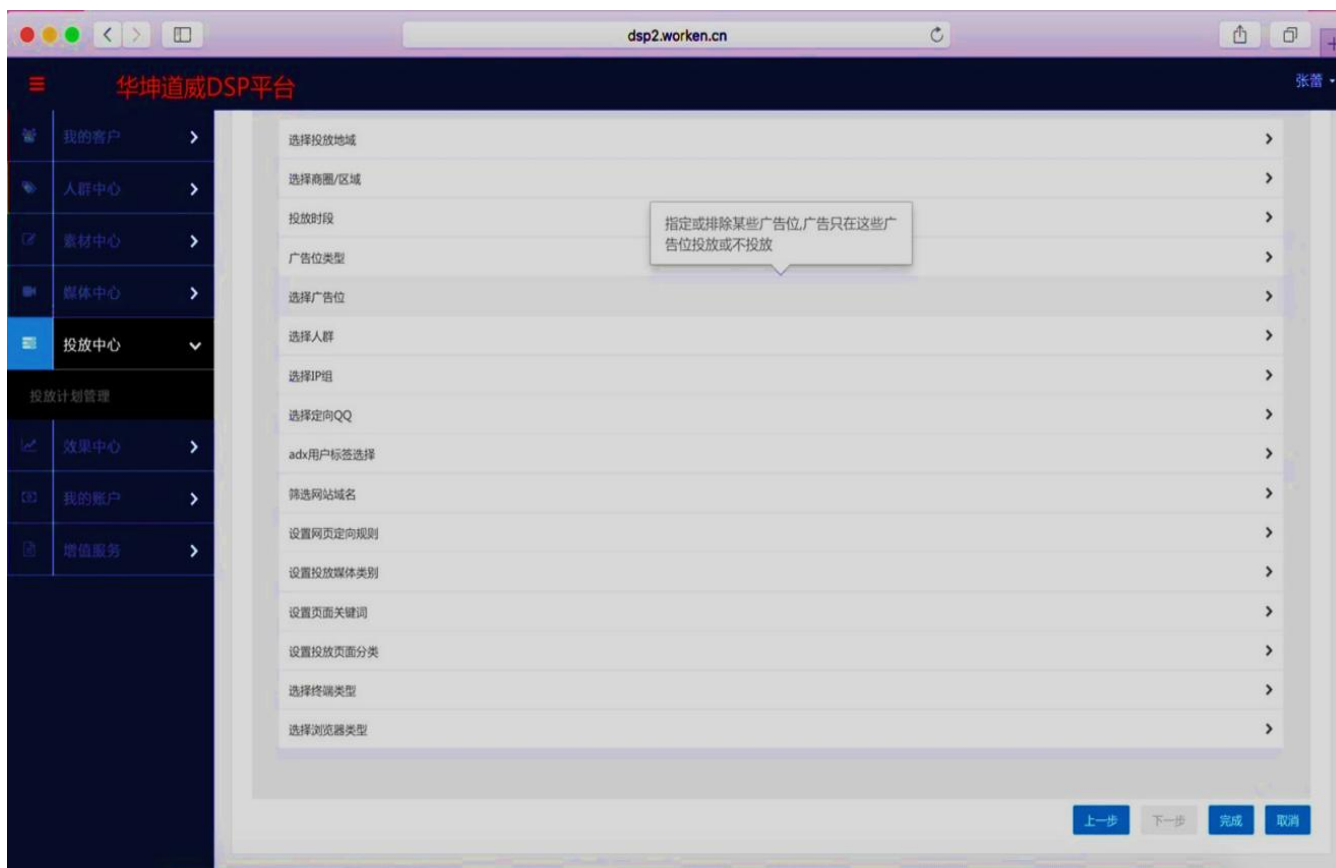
dsp2.worken.cn

华坤道威DSP平台

张蕾

我的客户
人群中心
素材中心
媒体中心
投放中心
投放计划管理
效果中心
我的账户
增值服务

选择投放地域
选择商圈/区域
投放时段
指定或排除某些广告位,广告只在这些广告位投放或不投放
广告位类型
选择广告位
选择人群
选择IP组
选择定向QQ
adx用户标签选择
筛选网站域名
设置网页定向规则
设置投放媒体类别
设置页面关键词
设置投放页面分类
选择终端类型
选择浏览器类型

上一步
下一步
完成
取消